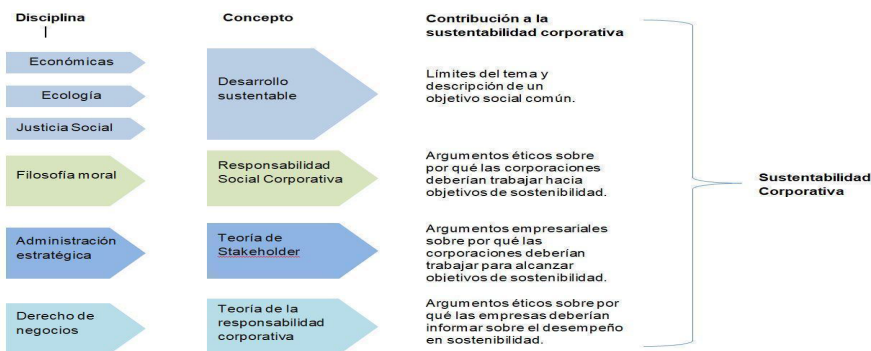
Disciplina

Concepto

Contribución a la sustentabilidad corporativa

Económicas

Ecología

Justicia Social

Desarrollo sustentable

Límites del tema y descripción de un objetivo social común.

Filosofía moral

Responsabilidad Social Corporativa

Argumentos éticos sobre por qué las corporaciones deberían trabajar hacia objetivos de sostenibilidad.

Sustentabilidad Corporativa

Administración estratégica

Teoría de Stakeholder

Argumentos empresariales sobre por qué las corporaciones deberían trabajar para alcanzar objetivos de sostenibilidad.

Derecho de negocios

Teoría de la responsabilidad corporativa

Argumentos éticos sobre por qué las empresas deberían informar sobre el desempeño en sostenibilidad.